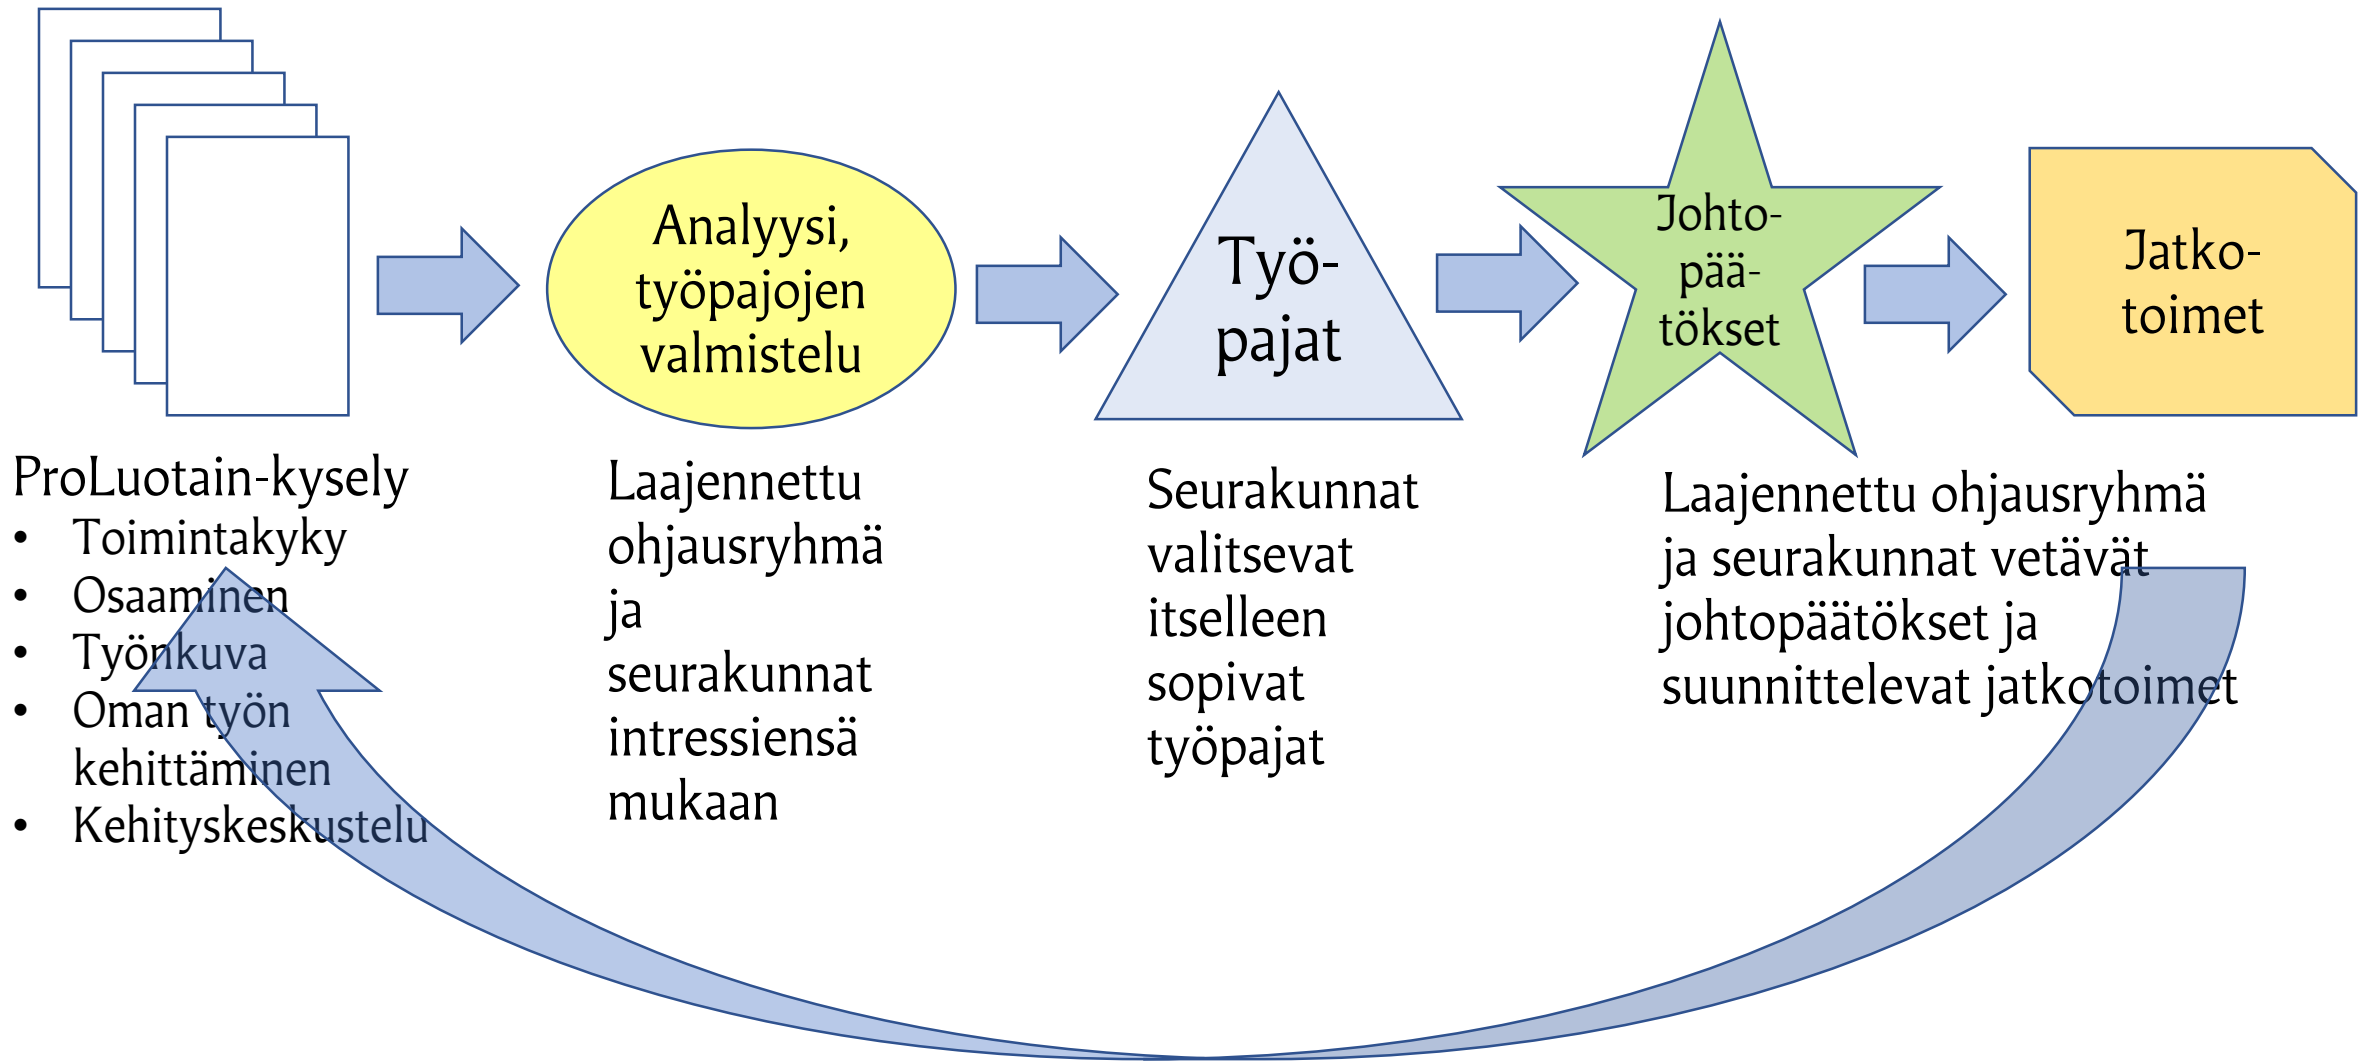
Analyysi, työpajojen valmistelu

Työ-pajat

Johto-pää-tökset

Jatko-toimet

ProLuotain-kysely
• Toimintakyky
• Osaaminen
• Työnkuva
• Oman työn kehittäminen
• Kehityskeskustelu

Laajennettu ohjausryhmä ja seurakunnat intressiensä mukaan

Seurakunnat valitsevat itselleen sopivat työpajat

Laajennettu ohjausryhmä ja seurakunnat vetävät johtopäätökset ja suunnittelevat jatkotoimet